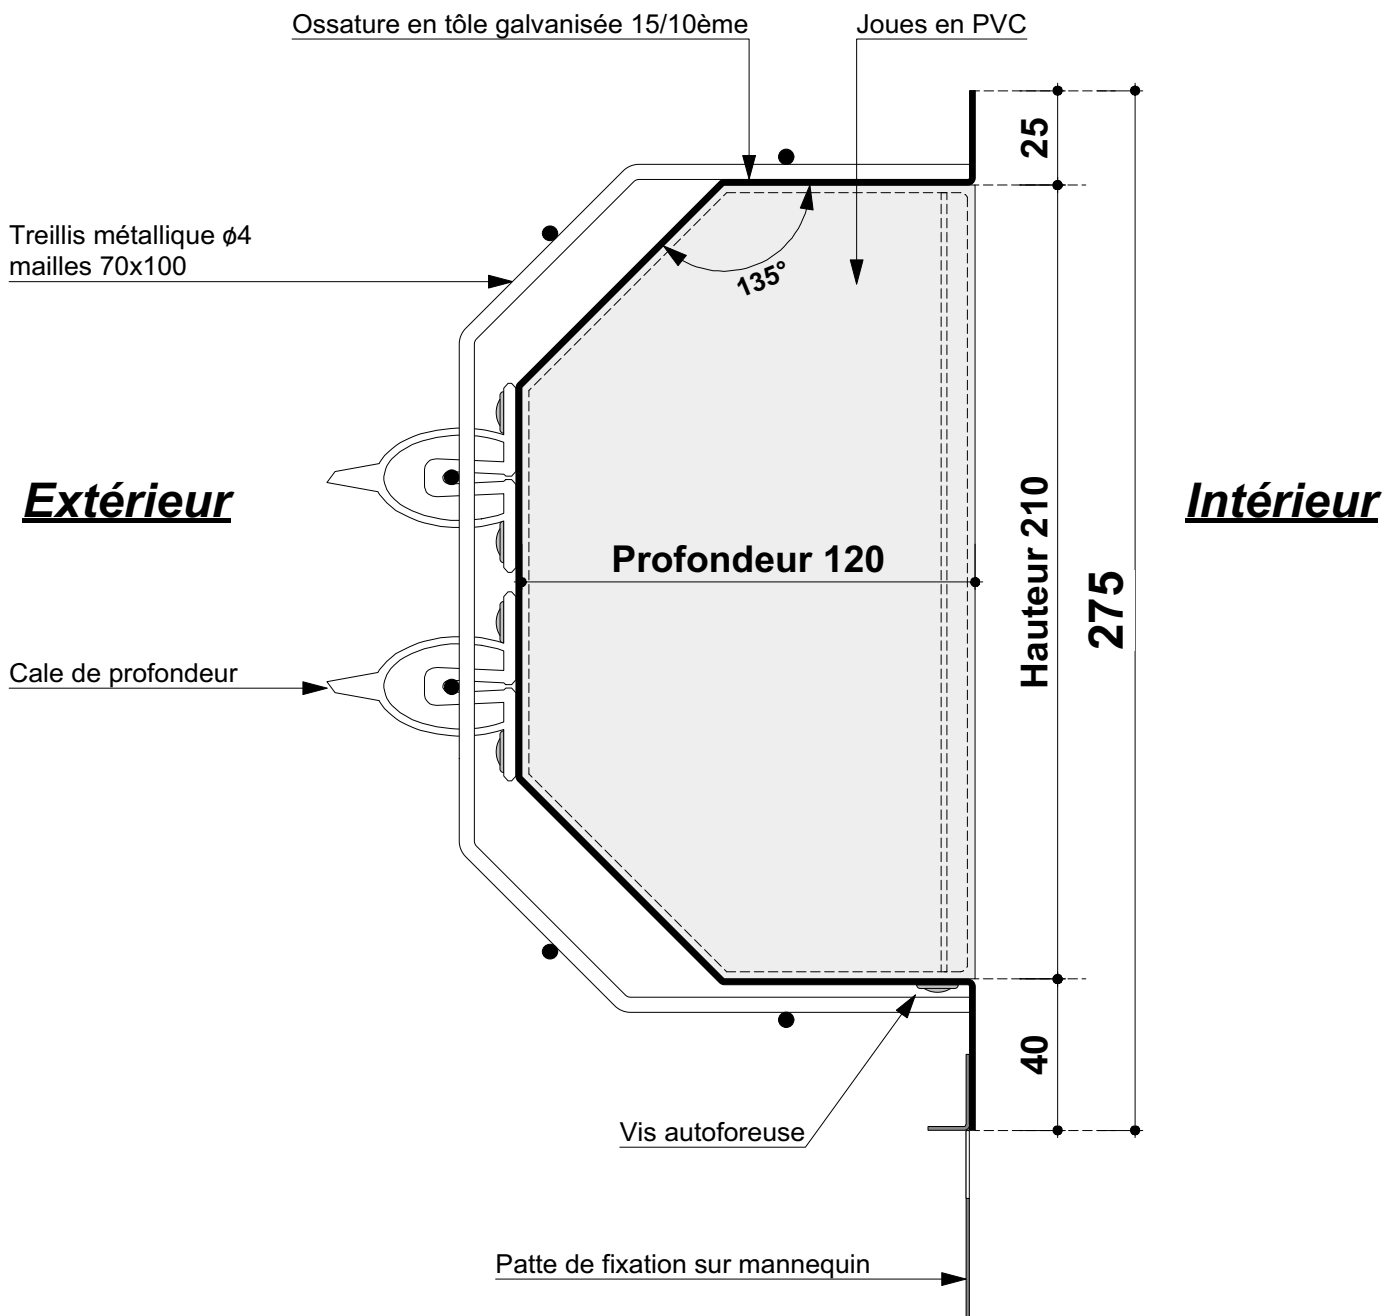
Ossature en tôle galvanisée 15/10ème

Joues en PVC

Treillis métallique ø4
mailles 70x100

135°

25

Extérieur

Intérieur

Profondeur 120

Hauteur 210

275

Cale de profondeur

40

Vis autoforeuse

Patte de fixation sur mannequin